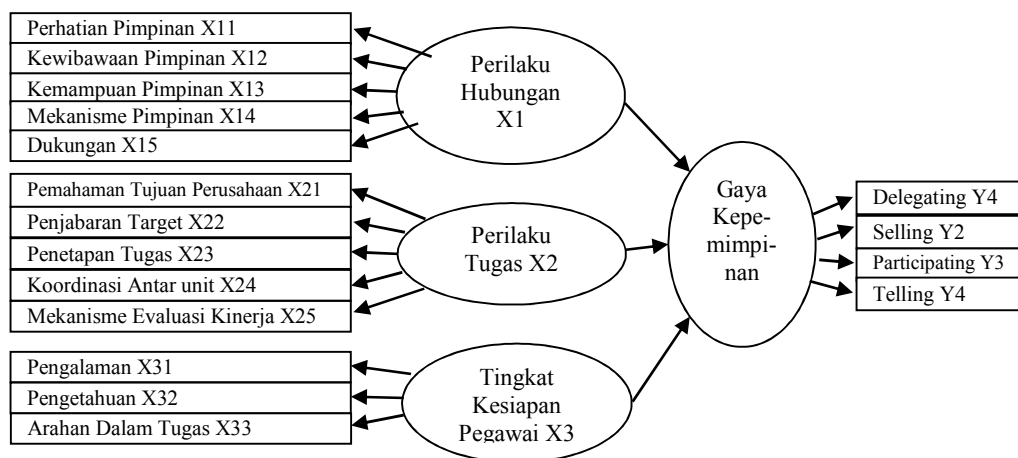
Perhatian Pimpinan X11
Kewibawaan Pimpinan X12
Kemampuan Pimpinan X13
Mekanisme Pimpinan X14
Dukungan X15

Perilaku Hubungan X1

Pemahaman Tujuan Perusahaan X21
Penjabaran Target X22
Penetapan Tugas X23
Koordinasi Antar unit X24
Mekanisme Evaluasi Kinerja X25

Perilaku Tugas X2

Pengalaman X31
Pengetahuan X32
Arahan Dalam Tugas X33

Tingkat Kesiapan Pegawai X3

Gaya Kepemimpinan

Delegating Y4
Selling Y2
Participating Y3
Telling Y4